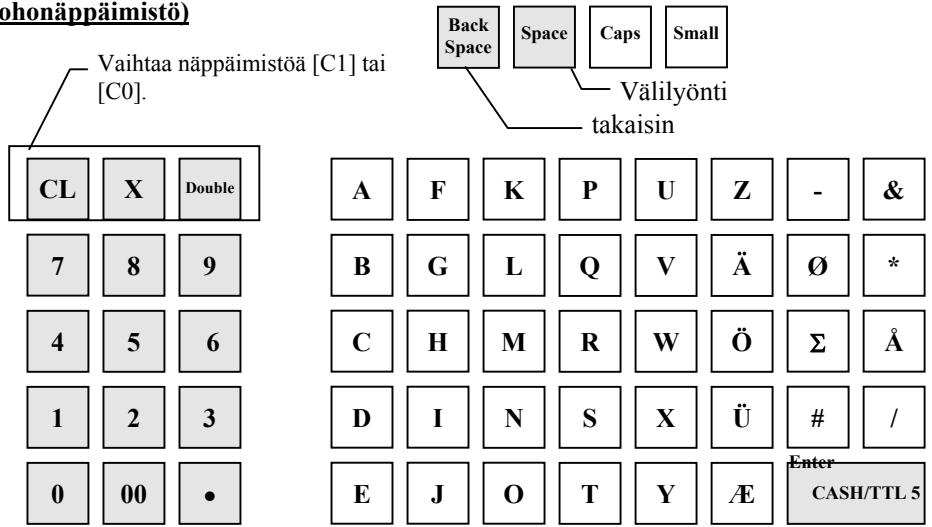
ohonäppäimistö)

Vaihtaa näppäimistöä [C1] tai [C0].

Back Space
Space
Caps
Small

Välilyönti

takaisin

CL X Double
7 8 9
4 5 6
1 2 3
0 00 •

| A | F | K | P | U | Z | - | & |
|---|---|---|---|---|---|---|---|
| B | G | L | Q | V | Ä | Ø | * |
| C | H | M | R | W | Ö | Σ | Å |
| D | I | N | S | X | Ü | # | / |
| E | J | O | T | Y | Æ | Enter CASH/TTL 5 | |